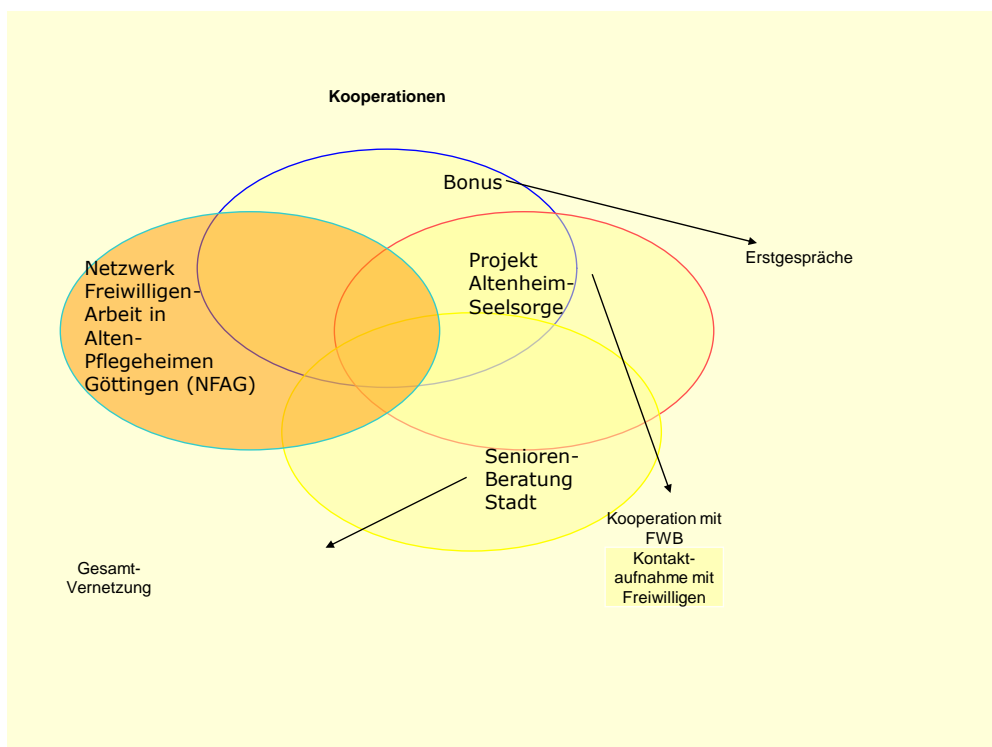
Kooperationen

Bonus

Erstgespräche

Netzwerk Freiwilligen-Arbeit in Alten-Pflegeheimen Göttingen (NFAG)

Projekt Altenheim-Seelsorge

Senioren-Beratung Stadt

Kooperation mit FWB

Kontakt-aufnahme mit Freiwilligen

Gesamt-Vernetzung